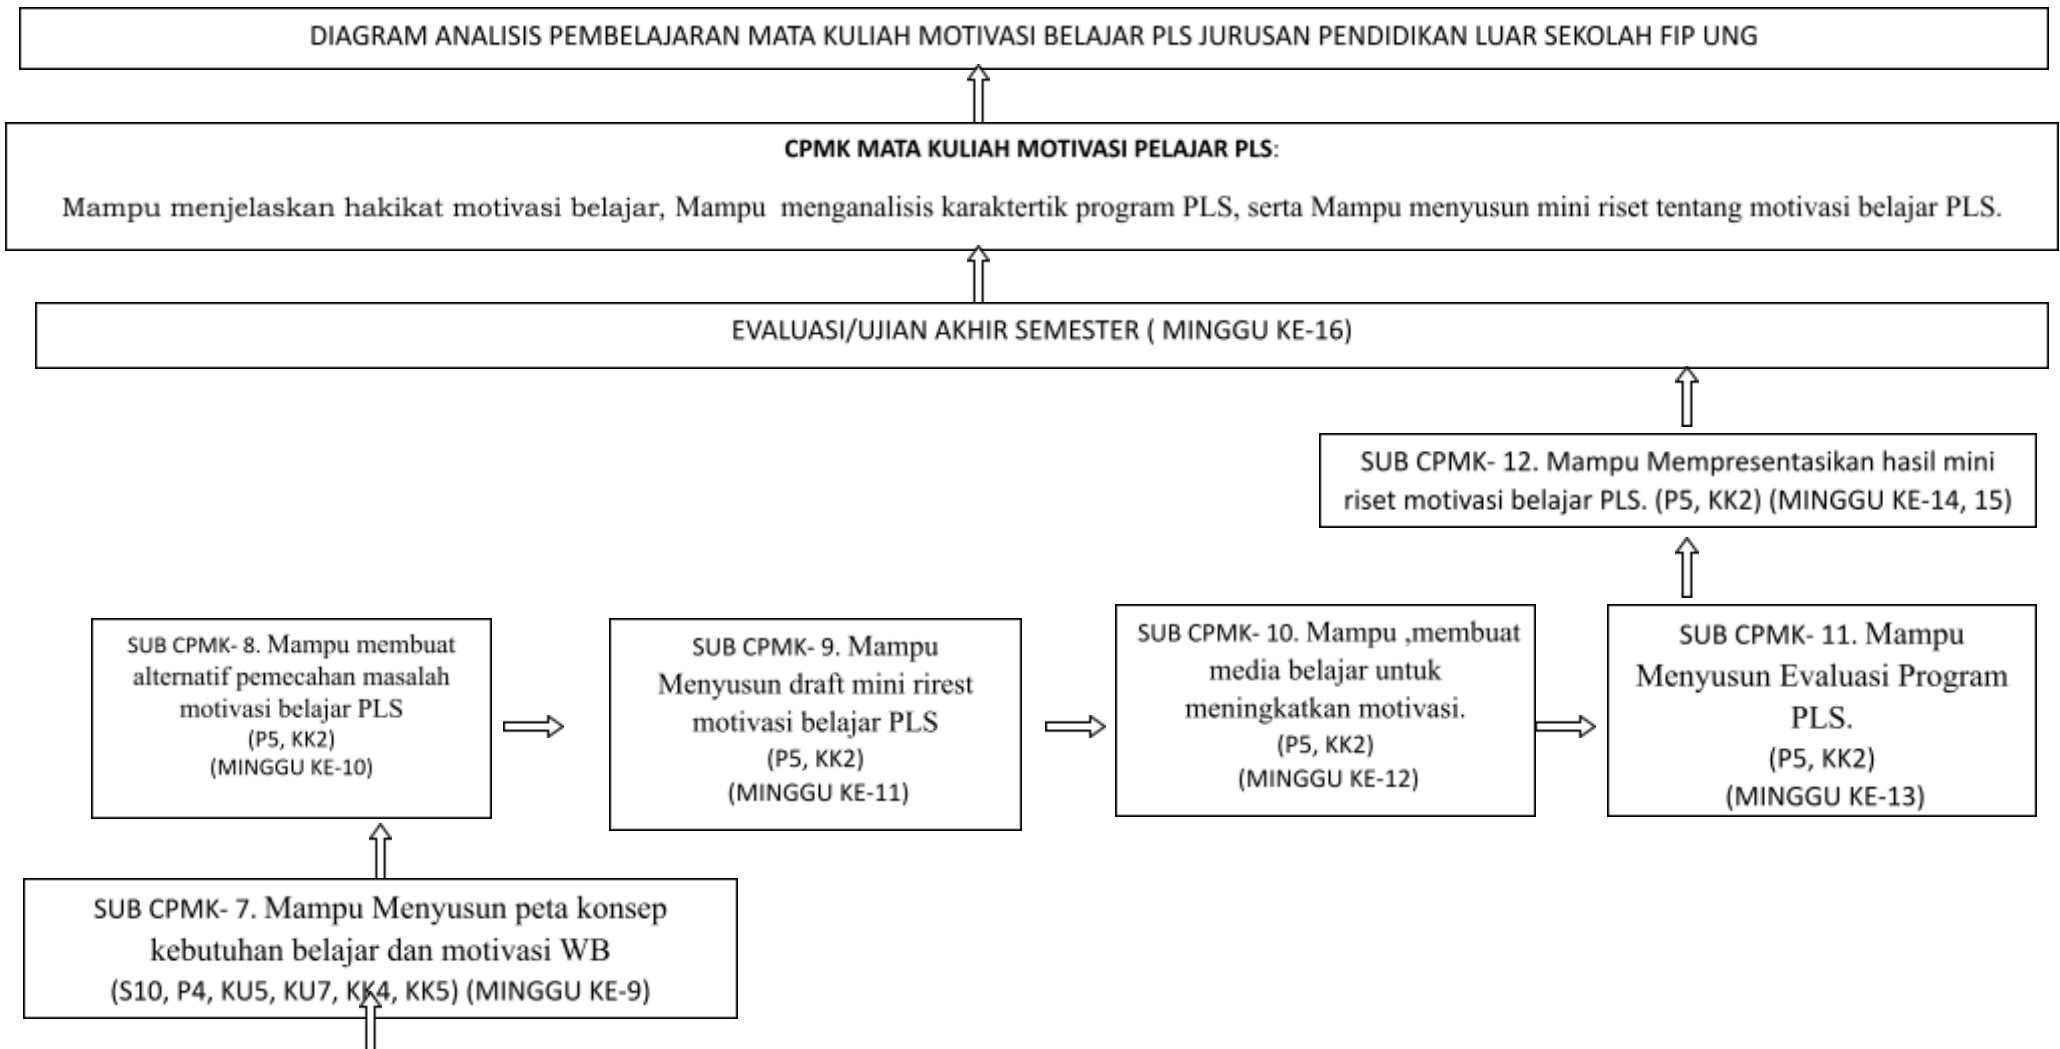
DIAGRAM ANALISIS PEMBELAJARAN MATA KULIAH MOTIVASI BELAJAR PLS JURUSAN PENDIDIKAN LUAR SEKOLAH FIP UNG

**CPMK MATA KULIAH MOTIVASI PELAJAR PLS**:

Mampu menjelaskan hakikat motivasi belajar, Mampu menganalisis karaktertik program PLS, serta Mampu menyusun mini riset tentang motivasi belajar PLS.

EVALUASI/UJIAN AKHIR SEMESTER ( MINGGU KE-16)

SUB CPMK- 12. Mampu Mempresentasikan hasil mini riset motivasi belajar PLS. (P5, KK2) (MINGGU KE-14, 15)

SUB CPMK- 8. Mampu membuat alternatif pemecahan masalah motivasi belajar PLS (P5, KK2) (MINGGU KE-10)

SUB CPMK- 9. Mampu Menyusun draft mini rirest motivasi belajar PLS (P5, KK2) (MINGGU KE-11)

SUB CPMK- 10. Mampu ,membuat media belajar untuk meningkatkan motivasi. (P5, KK2) (MINGGU KE-12)

SUB CPMK- 11. Mampu Menyusun Evaluasi Program PLS. (P5, KK2) (MINGGU KE-13)

SUB CPMK- 7. Mampu Menyusun peta konsep kebutuhan belajar dan motivasi WB (S10, P4, KU5, KU7, KK4, KK5) (MINGGU KE-9)